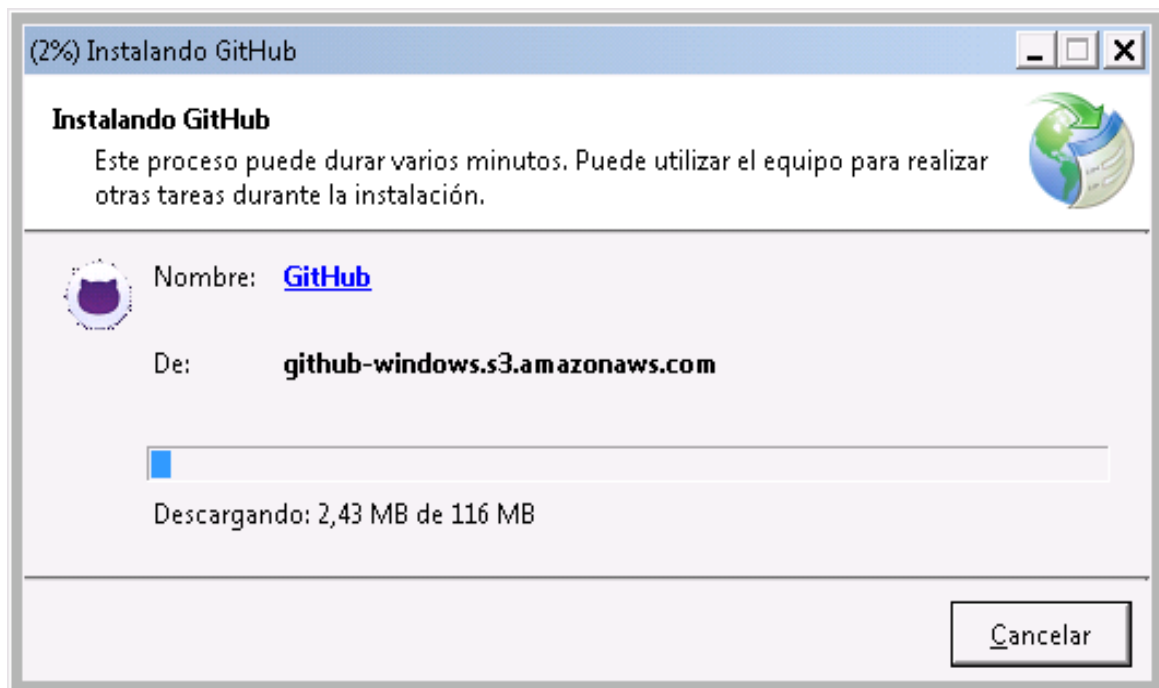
(2%) Instalando GitHub

Instalando GitHub

Este proceso puede durar varios minutos. Puede utilizar el equipo para realizar otras tareas durante la instalación.

Nombre: GitHub

De: github-windows.s3.amazonaws.com

Descargando: 2,43 MB de 116 MB

Cancelar